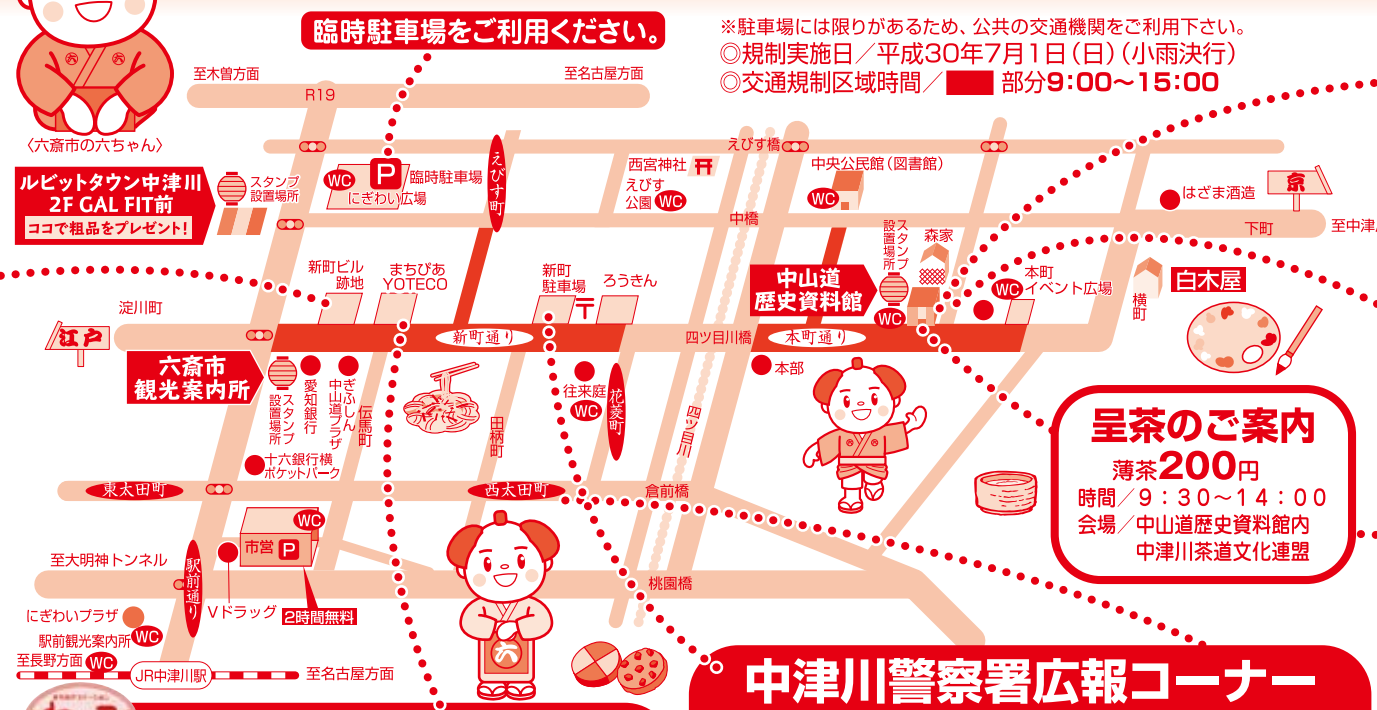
臨時駐車場をご利用ください。

※駐車場には限りがあるため、公共の交通機関をご利用下さい。
◎規制実施日／平成30年7月1日（日）（小雨決行）
◎交通規制区域時間／ 部分9:00～15:00

〈六斎市の六ちゃん〉

至木曽方面
至名古屋方面
R19

ルビットタウン中津川 2F GAL FIT前
ココで粗品をプレゼント!

スタンプ設置場所
WC
P 臨時駐車場
にぎわい広場
えびす町
西宮神社
えびす公園 WC
えびす橋
中央公民館（図書館）
WC
中橋
はざま酒造
京
下町
至中津
スタンプ設置場所
森家
本町イベント広場
WC
横町
白木屋
中山道歴史資料館
WC
新町ビル跡地
まちびあYOTECO
新町駐車場
ろうきん
淀川町
江戸
新町通り
四ツ目川橋
本町通り
本部
六斎市観光案内所
スタンプ設置場所
愛知銀行
ぎふしん中山道プラザ
広馬町
往来庭
WC
花菱町
田柄町
四ツ目川
十六銀行横ポケットパーク
東太田町
西太田町
倉前橋

呈茶のご案内
薄茶200円
時間／9：30～14：00
会場／中山道歴史資料館内
中津川茶道文化連盟

WC
市営 P
至大明神トンネル
駅前通り
Vドラッグ
2時間無料
桃園橋
にぎわいプラザ
駅前観光案内所 WC
至長野方面 WC
JR中津川駅
至名古屋方面
六

中津川警察署広報コーナー